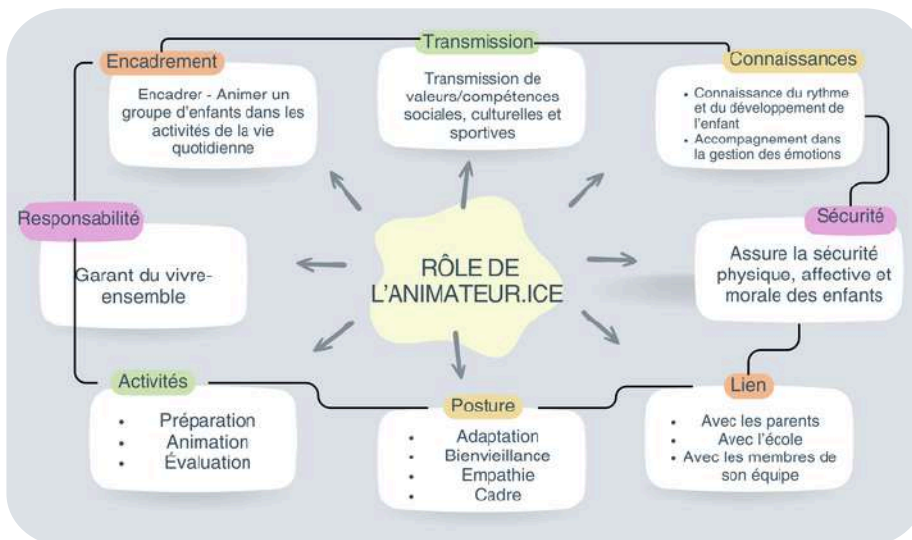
RÔLE DE L'ANIMATEUR.ICE

Encadrement

Encadrer - Animer un groupe d'enfants dans les activités de la vie quotidienne

Transmission

Transmission de valeurs/compétences sociales, culturelles et sportives

Connaissances

- Connaissance du rythme et du développement de l'enfant
- Accompagnement dans la gestion des émotions

Responsabilité

Garant du vivre-ensemble

Sécurité

Assure la sécurité physique, affective et morale des enfants

Activités

- Préparation
- Animation
- Évaluation

Posture

- Adaptation
- Bienveillance
- Empathie
- Cadre

Lien

- Avec les parents
- Avec l'école
- Avec les membres de son équipe